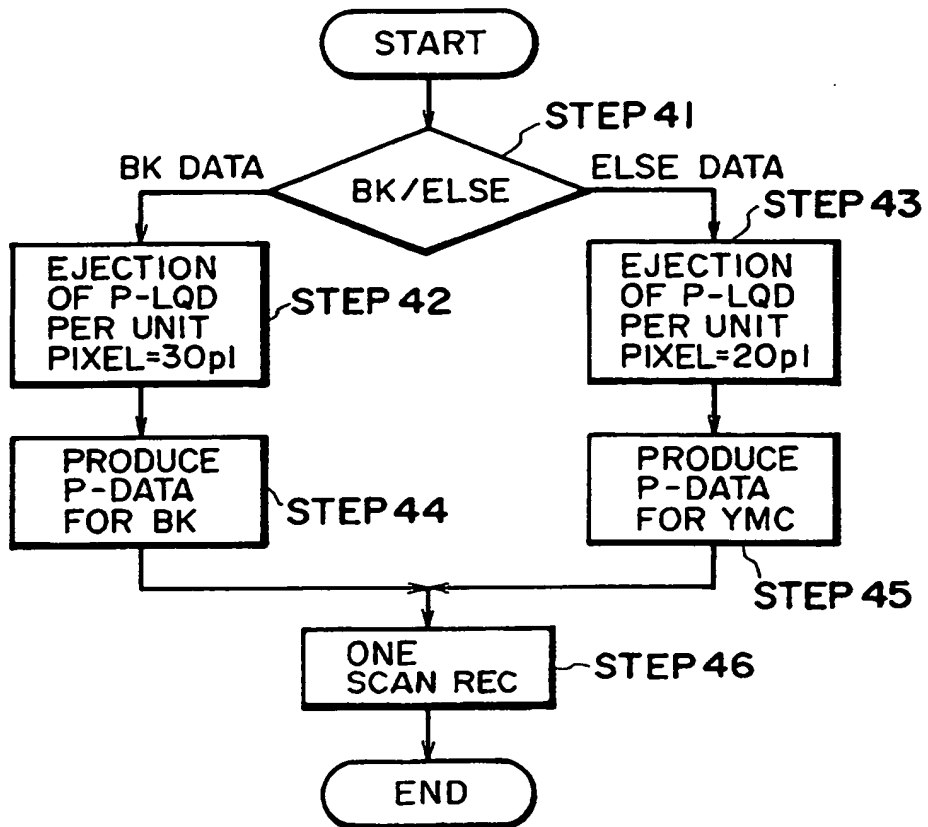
START

STEP 41

BK DATA

BK/ELSE

ELSE DATA

STEP 43

EJECTION OF P-LQD PER UNIT PIXEL=30pl

STEP 42

EJECTION OF P-LQD PER UNIT PIXEL=20pl

PRODUCE P-DATA FOR BK

STEP 44

PRODUCE P-DATA FOR YMC

STEP 45

ONE SCAN REC

STEP 46

END